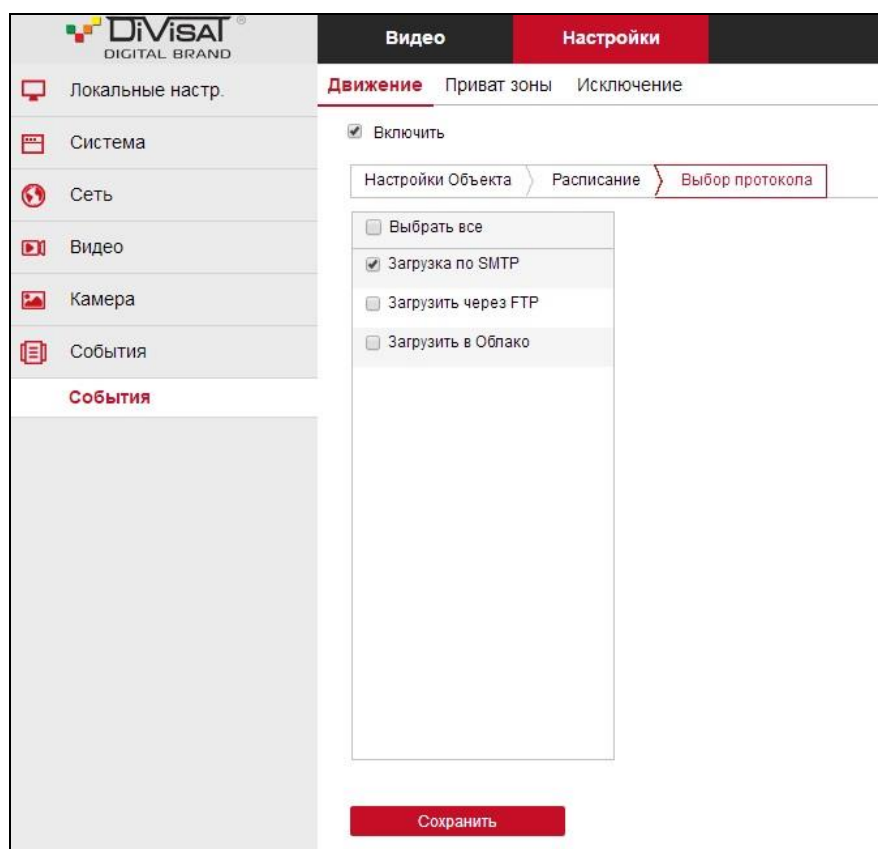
DiVisat ®
DIGITAL BRAND

Видео
Настройки

Локальные настр.
Система
Сеть
Видео
Камера
События
События

Движение
Приват зоны
Исключение

Включить

Настройки Объекта
Расписание
Выбор протокола

Выбрать все
Загрузка по SMTP
Загрузить через FTP
Загрузить в Облако

Сохранить